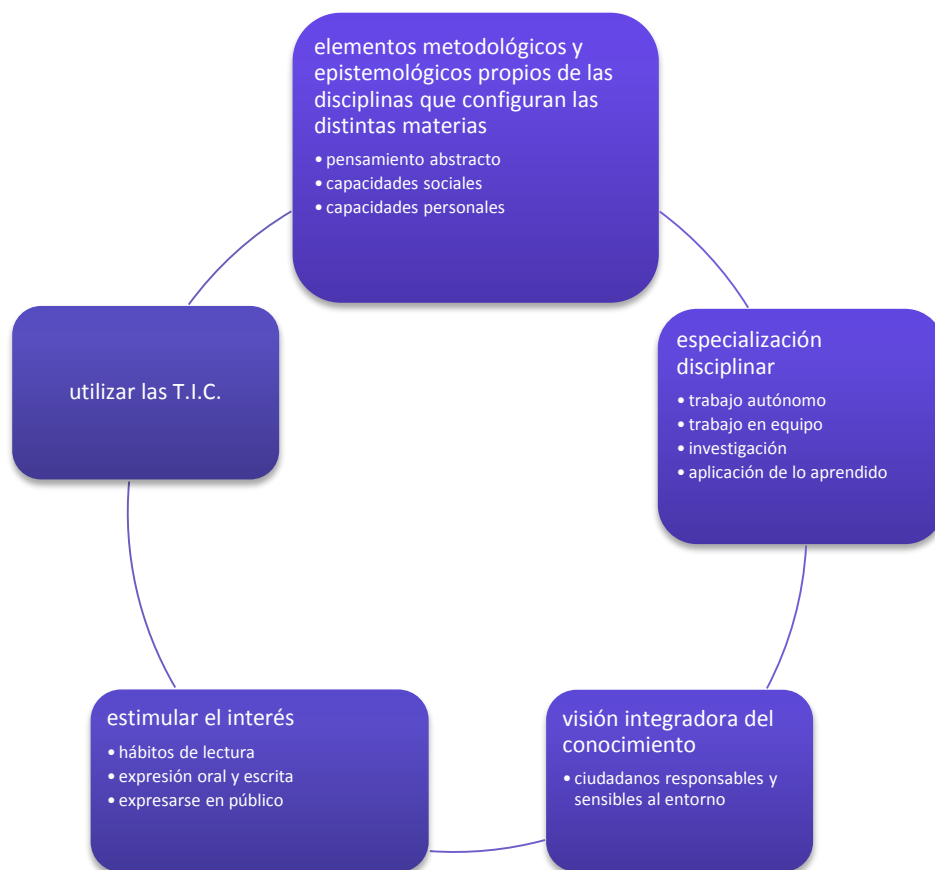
elementos metodológicos y epistemológicos propios de las disciplinas que configuran las distintas materias

• pensamiento abstracto
• capacidades sociales
• capacidades personales

especialización disciplinar

• trabajo autónomo
• trabajo en equipo
• investigación
• aplicación de lo aprendido

visión integradora del conocimiento

• ciudadanos responsables y sensibles al entorno

estimular el interés

• hábitos de lectura
• expresión oral y escrita
• expresarse en público

utilizar las T.I.C.